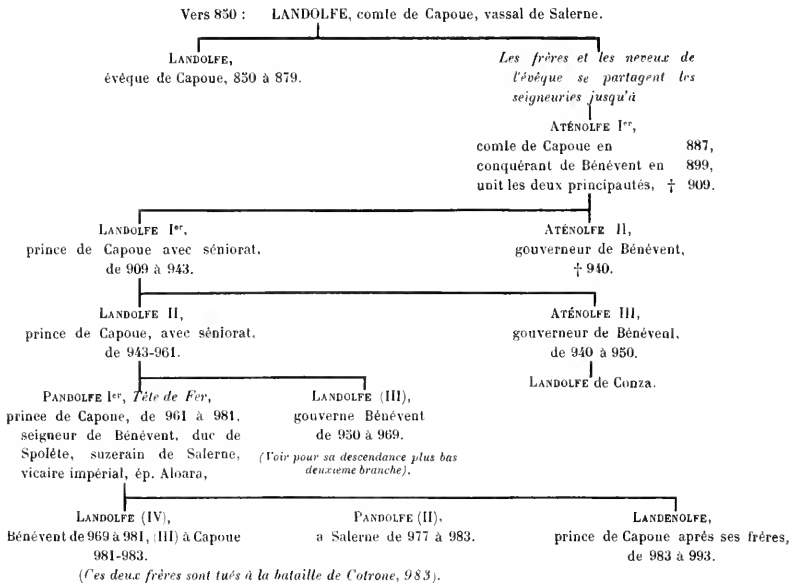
Vers 850 : LANDOLFE, comte de Capoue, vassal de Salerne.

LANDOLFE, évêque de Capoue, 850 à 879.

*Les frères et les neveux de l'évêque se partagent les seigneuries jusqu'à*

ATÉNOLFE Ier, comte de Capoue en 887, conquérant de Bénévent en 899, unit les deux principautés, † 909.

LANDOLFE Ier, prince de Capoue avec séniorat, de 909 à 943.

ATÉNOLFE II, gouverneur de Bénévent, † 940.

LANDOLFE II, prince de Capoue, avec séniorat, de 943-961.

ATÉNOLFE III, gouverneur de Bénévent, de 940 à 950.

LANDOLFE de Conza.

PANDOLFE Ier, *Tête de Fer*, prince de Capoue, de 961 à 981, seigneur de Bénévent, duc de Spolète, suzerain de Salerne, vicaire impérial, ép. Aloara,

LANDOLFE (III), gouverne Bénévent de 950 à 969.

*(Voir pour sa descendance plus bas deuxième branche).*

LANDOLFE (IV), Bénévent de 969 à 981, (III) à Capoue 981-983.

PANDOLFE (II), a Salerne de 977 à 983.

LANDENOLFE, prince de Capoue après ses frères, de 983 à 993.

*(Ces deux frères sont tués à la bataille de Cotrone, 983).*